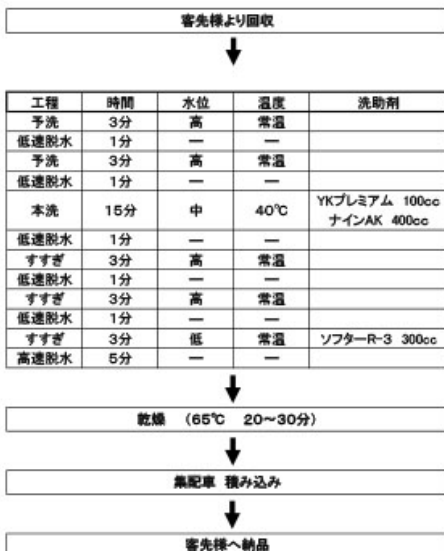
客先様より回収

| 工程 | 時間 | 水位 | 温度 | 洗助剤 |
|---|---|---|---|---|
| 予洗 | 3分 | 高 | 常温 | |
| 低速脱水 | 1分 | — | — | |
| 予洗 | 3分 | 高 | 常温 | |
| 低速脱水 | 1分 | — | — | |
| 本洗 | 15分 | 中 | 40℃ | YKプレミアム 100cc ナインAK 400cc |
| 低速脱水 | 1分 | — | — | |
| すすぎ | 3分 | 高 | 常温 | |
| 低速脱水 | 1分 | — | — | |
| すすぎ | 3分 | 高 | 常温 | |
| 低速脱水 | 1分 | — | — | |
| すすぎ | 3分 | 低 | 常温 | ソフターR-3 300cc |
| 高速脱水 | 5分 | — | — | |

乾燥 (65℃ 20~30分)

集配車 積み込み

客先様へ納品